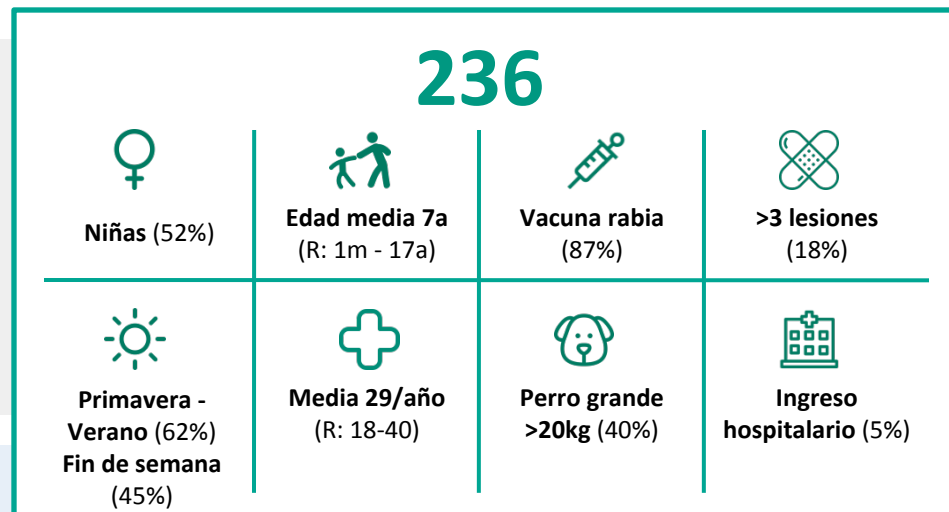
236

Niñas (52%)

Edad media 7a
(R: 1m - 17a)

Vacuna rabia
(87%)

>3 lesiones
(18%)

Primavera - Verano (62%)
Fin de semana
(45%)

Media 29/año
(R: 18-40)

Perro grande
>20kg (40%)

Ingreso hospitalario (5%)